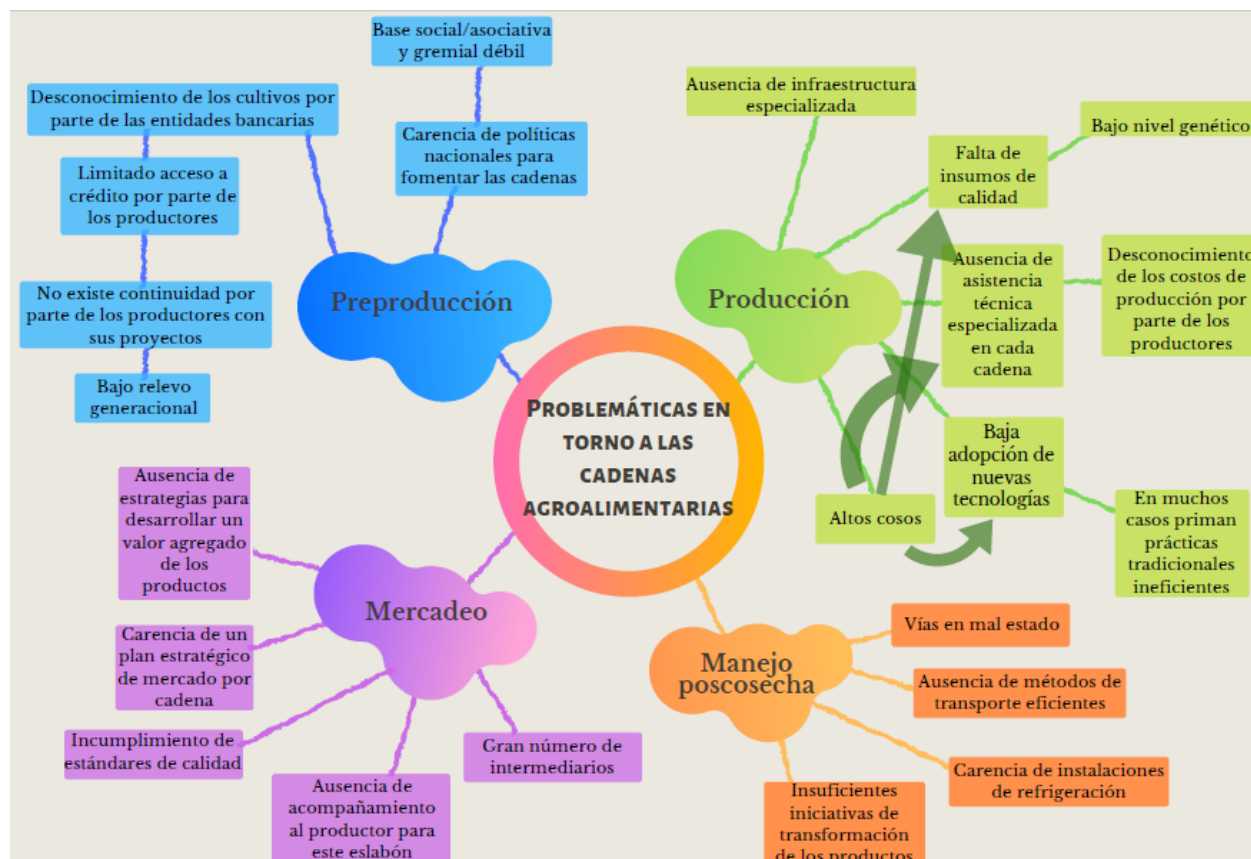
Problemáticas en torno a las cadenas agroalimentarias

Preproducción

Base social/asociativa y gremial débil

Desconocimiento de los cultivos por parte de las entidades bancarias

Carencia de políticas nacionales para fomentar las cadenas

Limitado acceso a crédito por parte de los productores

No existe continuidad por parte de los productores con sus proyectos

Bajo relevo generacional

Producción

Ausencia de infraestructura especializada

Falta de insumos de calidad

Bajo nivel genético

Ausencia de asistencia técnica especializada en cada cadena

Desconocimiento de los costos de producción por parte de los productores

Baja adopción de nuevas tecnologías

Altos cosos

En muchos casos priman prácticas tradicionales ineficientes

Mercadeo

Ausencia de estrategias para desarrollar un valor agregado de los productos

Carencia de un plan estratégico de mercado por cadena

Incumplimiento de estándares de calidad

Ausencia de acompañamiento al productor para este eslabón

Gran número de intermediarios

Manejo poscosecha

Vías en mal estado

Ausencia de métodos de transporte eficientes

Carencia de instalaciones de refrigeración

Insuficientes iniciativas de transformación de los productos